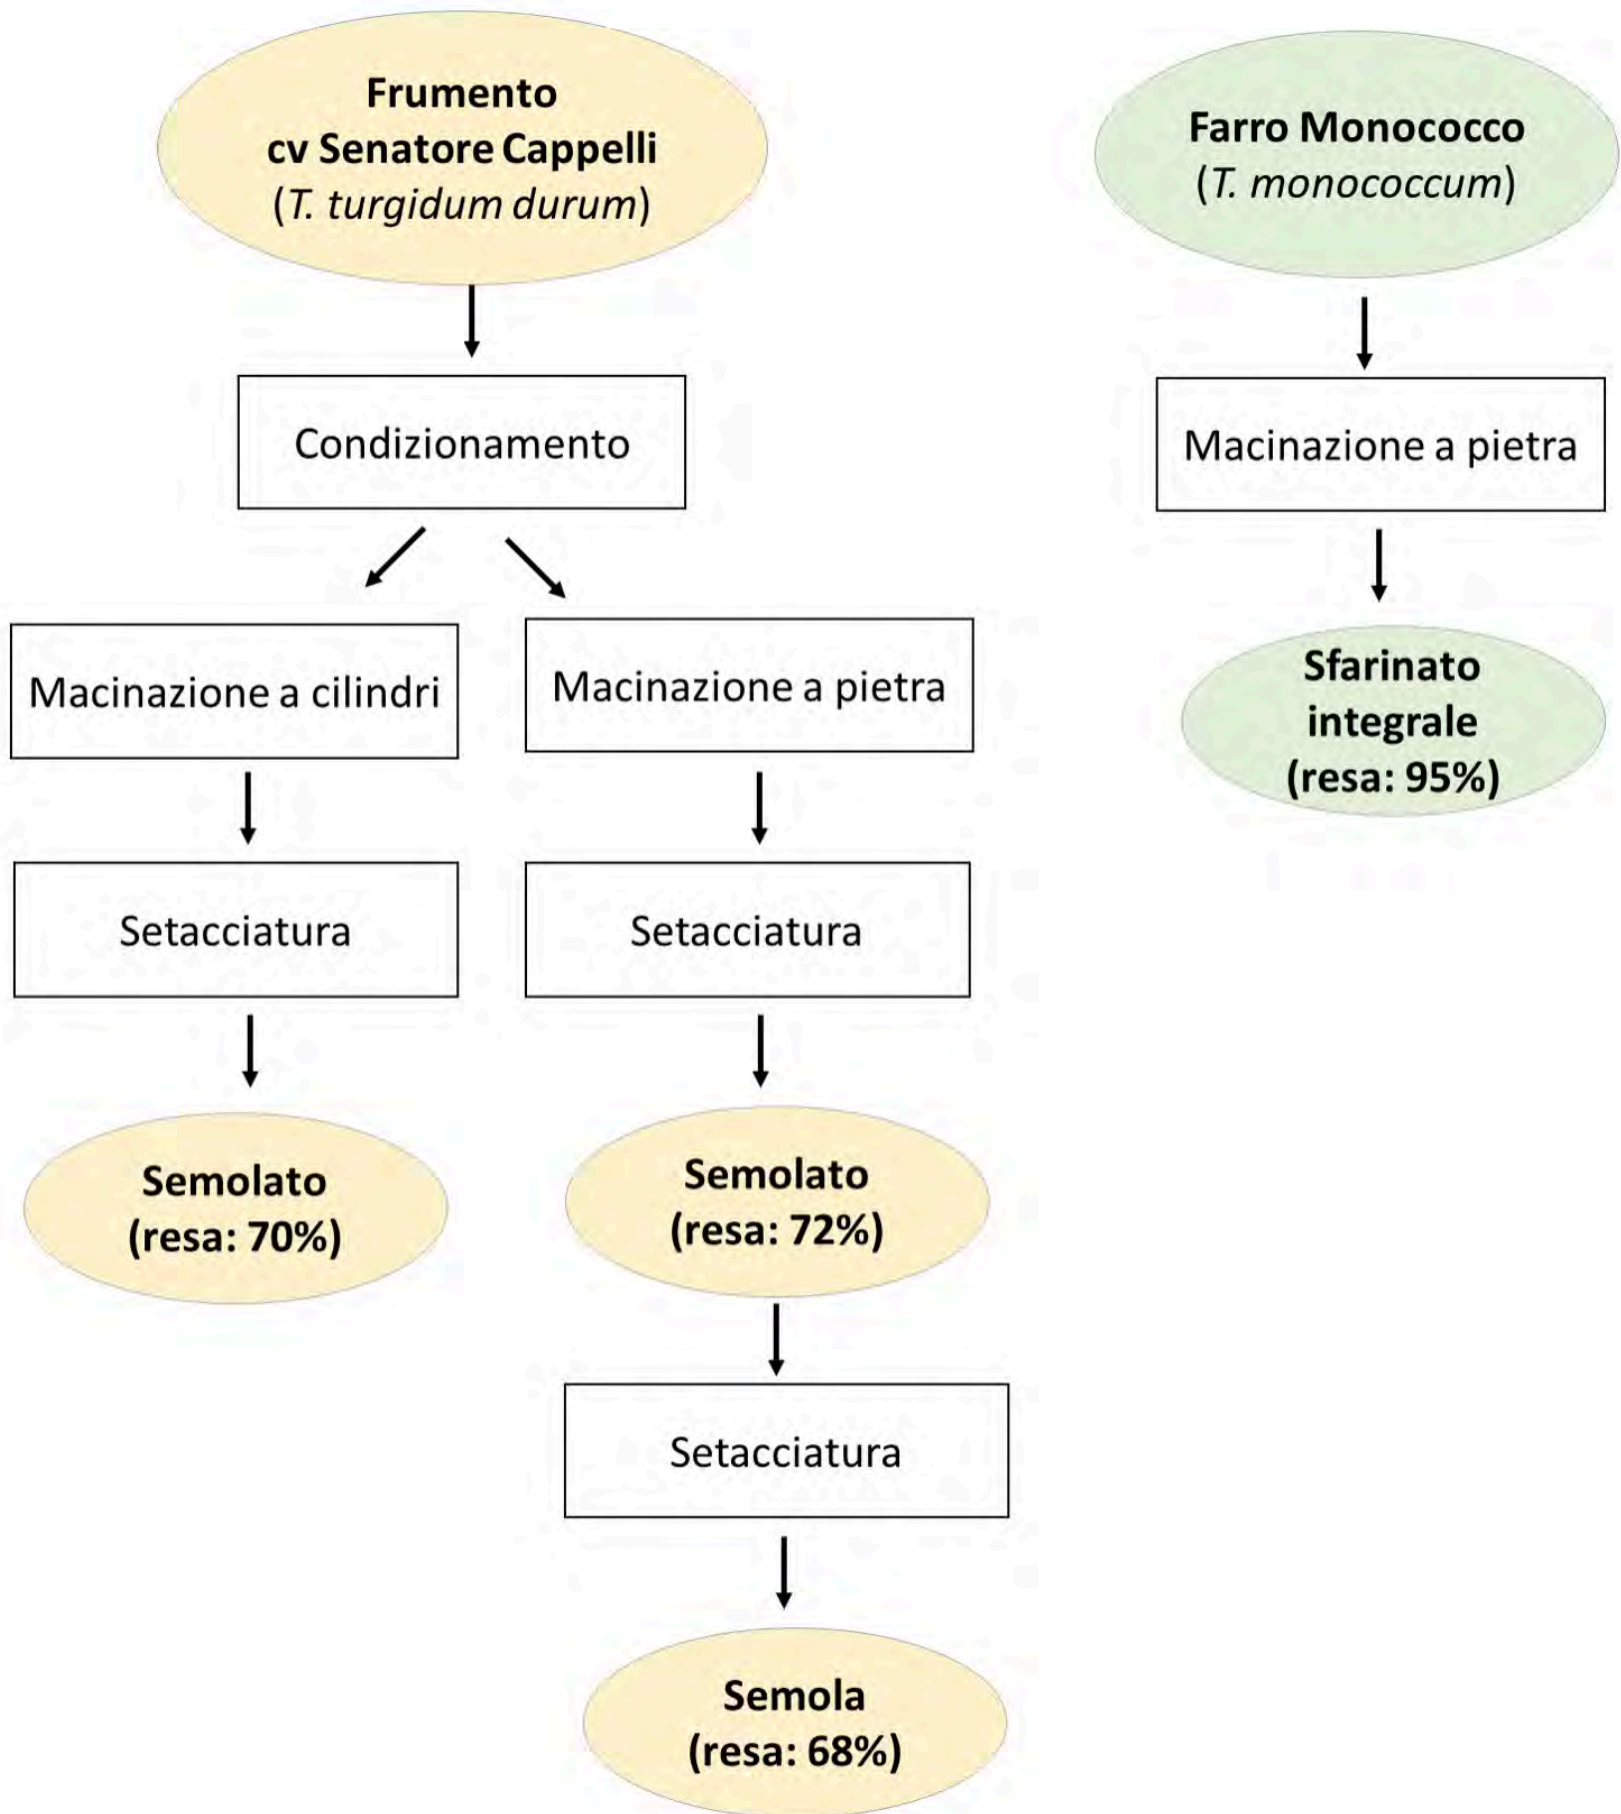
Frumento
cv Senatore Cappelli
(T. turgidum durum)

Condizionamento

Macinazione a cilindri

Setacciatura

Semolato
(resa: 70%)

Macinazione a pietra

Setacciatura

Semolato
(resa: 72%)

Setacciatura

Semola
(resa: 68%)

Farro Monococco
(T. monococcum)

Macinazione a pietra

Sfarinato
integrale
(resa: 95%)